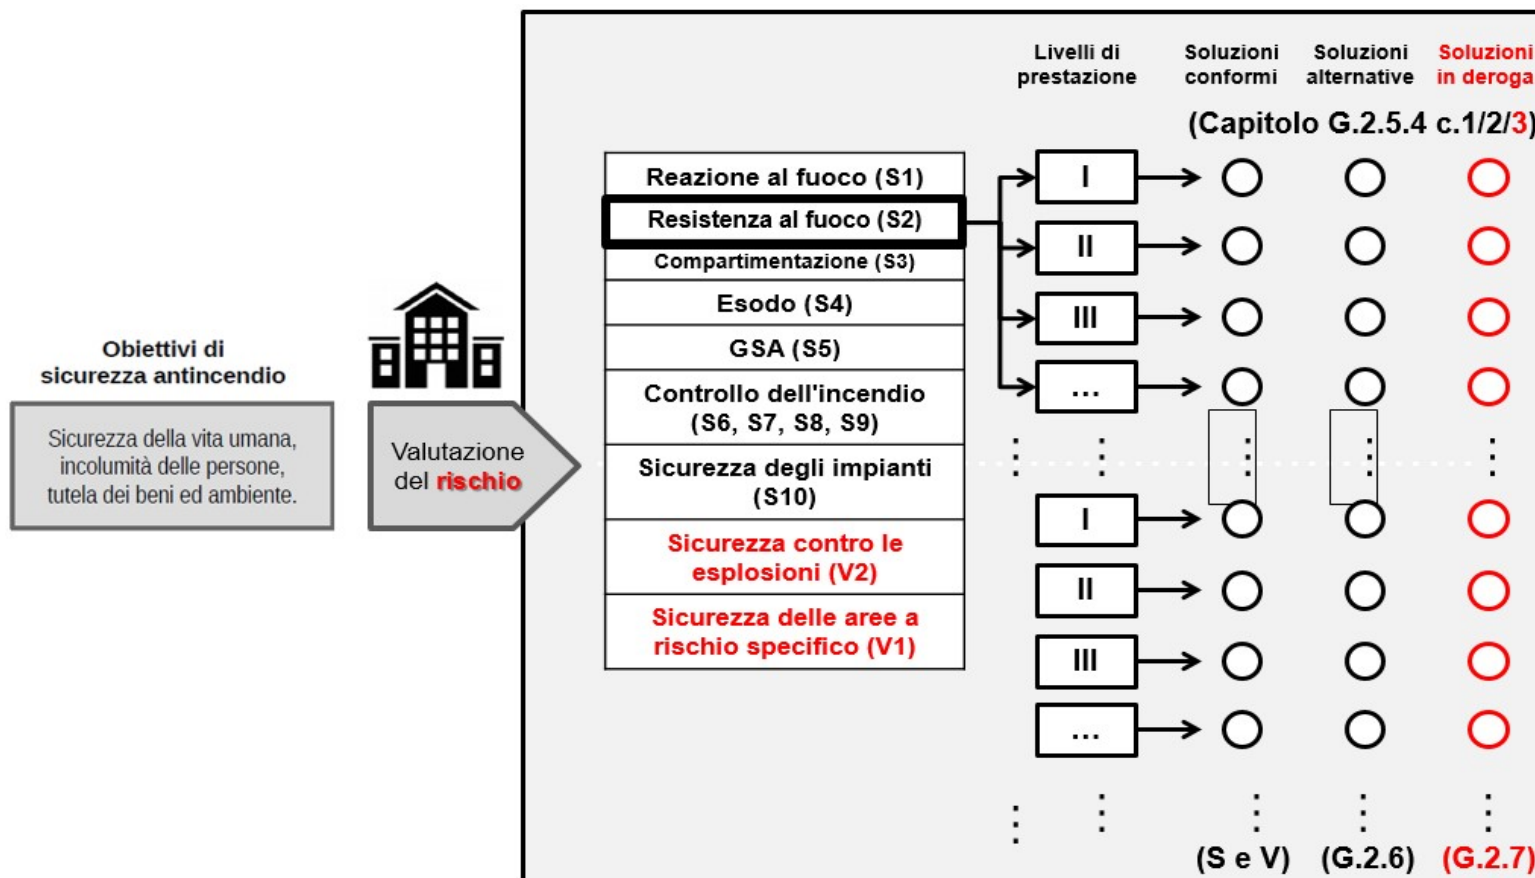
Obiettivi di sicurezza antincendio

Sicurezza della vita umana, incolumità delle persone, tutela dei beni ed ambiente.

Valutazione del rischio

Livelli di prestazione

Soluzioni conformi

Soluzioni alternative

Soluzioni in deroga

(Capitolo G.2.5.4 c.1/2/3)

Reazione al fuoco (S1)
Resistenza al fuoco (S2)
Compartimentazione (S3)
Esodo (S4)
GSA (S5)
Controllo dell'incendio (S6, S7, S8, S9)
Sicurezza degli impianti (S10)
Sicurezza contro le esplosioni (V2)
Sicurezza delle aree a rischio specifico (V1)

I
II
III
...

I
II
III
...

(S e V) (G.2.6) (G.2.7)